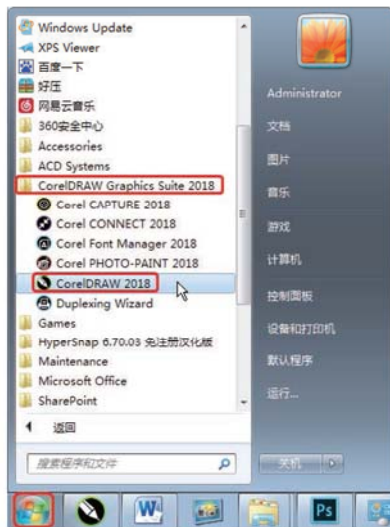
Windows Update
XPS Viewer
百度一下
好压
网易云音乐
360安全中心
Accessories
ACD Systems
CorelDRAW Graphics Suite 2018
Corel CAPTURE 2018
Corel CONNECT 2018
Corel Font Manager 2018
Corel PHOTO-PAINT 2018
CorelDRAW 2018
Duplexing Wizard
Games
HyperSnap 6.70.03 免注册汉化版
Maintenance
Microsoft Office
SharePoint
返回
搜索程序和文件

Administrator
文档
图片
音乐
游戏
计算机
控制面板
设备和打印机
默认程序
运行...
关机